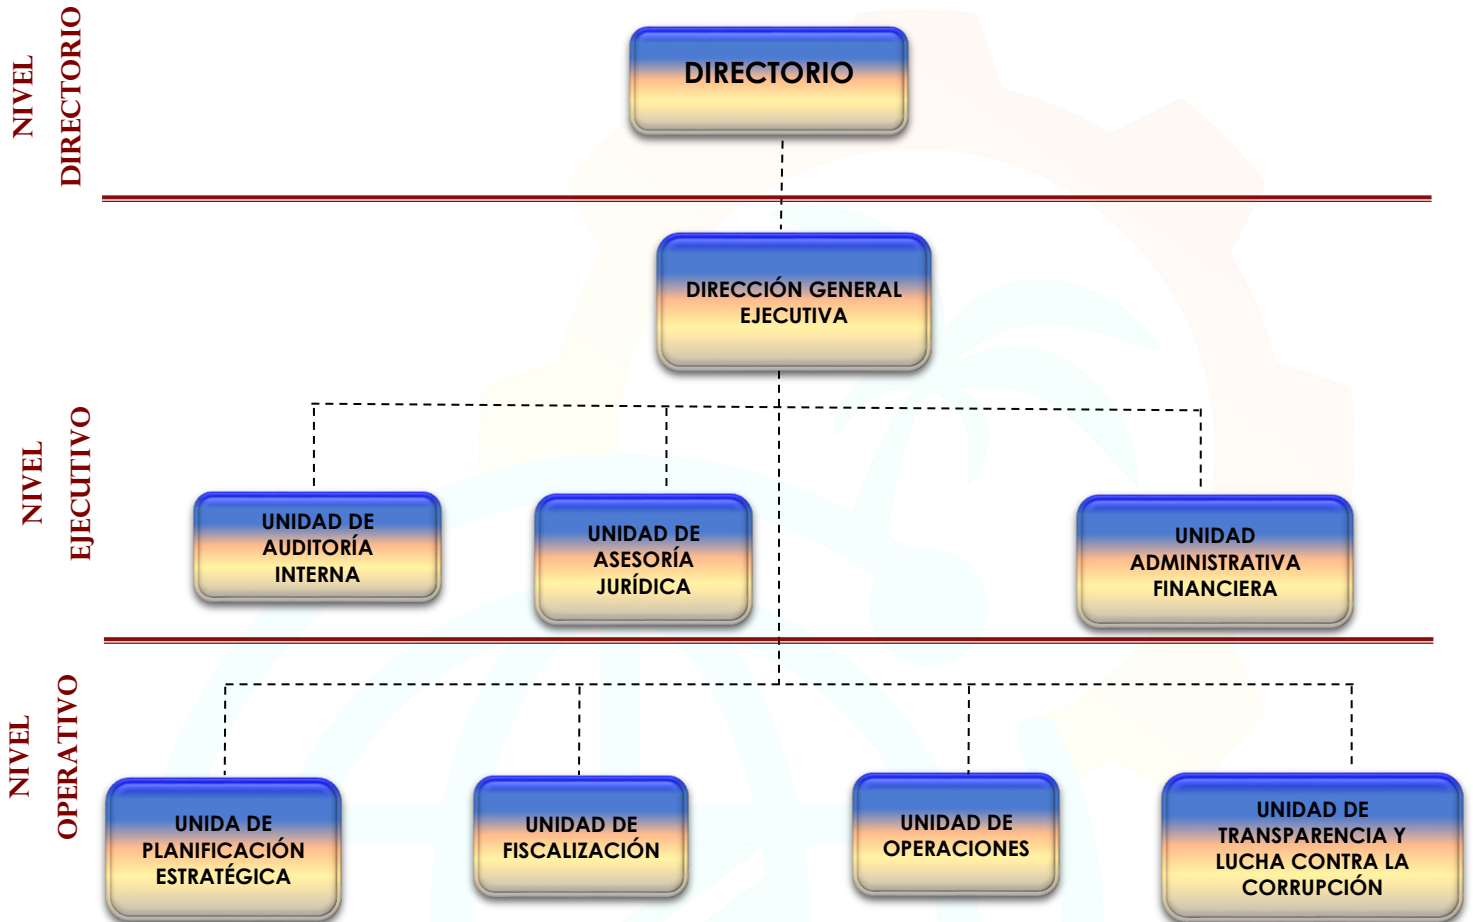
NIVEL DIRECTORIO

DIRECTORIO

NIVEL EJECUTIVO

DIRECCIÓN GENERAL EJECUTIVA

UNIDAD DE AUDITORÍA INTERNA

UNIDAD DE ASESORÍA JURÍDICA

UNIDAD ADMINISTRATIVA FINANCIERA

NIVEL OPERATIVO

UNIDA DE PLANIFICACIÓN ESTRATÉGICA

UNIDAD DE FISCALIZACIÓN

UNIDAD DE OPERACIONES

UNIDAD DE TRANSPARENCIA Y LUCHA CONTRA LA CORRUPCIÓN